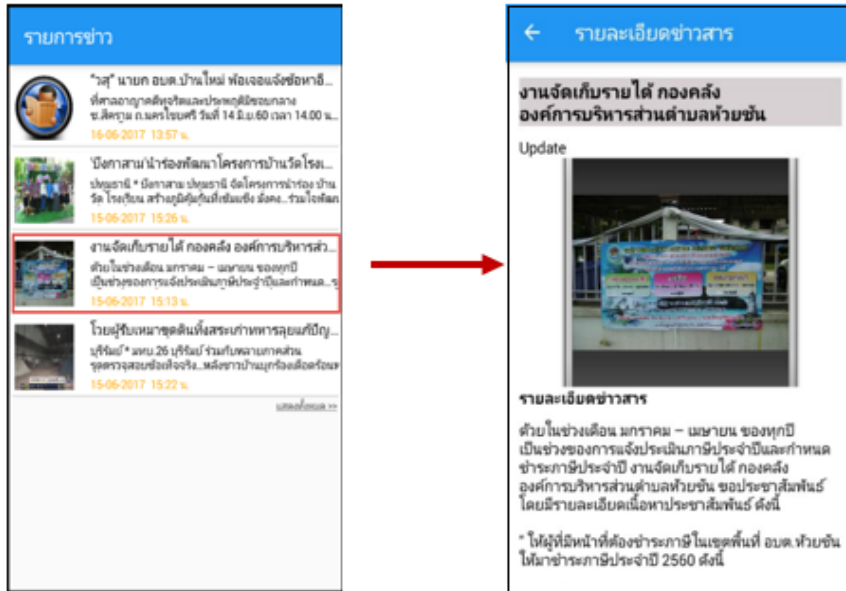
รายการข่าว

"วสุ" นายก อบต.บ้านใหม่ ฟ้องเจอแจ้งข้อหาอี...
ที่ศาลอาญาทุจริตและประพฤติมิชอบกลาง ซ.ศิครุฒ ถ.นครไชยศรี วันที่ 14 มิ.ย.60 เวลา 14.00 น...
16-06-2017 13:57 น.

ปังกาสนำร่องพัฒนาโครงการบ้านวัดโรงเ...
ปทุมธานี * ปังกาสน ปทุมธานี จัดโครงการนำร่อง บ้าน วัด โรงเรียน สร้างภูมิคุ้มกันที่เข้มแข็ง มั่นค...ร่วมใจพัฒ
15-06-2017 15:26 น.

งานจัดเก็บรายได้ กองคลัง องค์การบริหารส่ว...
ด้วยในช่วงเดือน มกราคม – เมษายน ของทุกปี เป็นช่วงของการแจ้งประเมินภาษีประจำปีและกำหนด...
15-06-2017 15:13 น.

โวยผู้รับเหมาขุดดินทิ้งสระเก่าทหารลุยแก้ปัญ...
บุรีรัมย์ * มทบ.26 บุรีรัมย์ ร่วมกับพลายภาคส่วน รุดตรวจสอบข้อเท็จจริง...หลังชาวบ้านบุกร้องเดือดร้อน
15-06-2017 15:22 น.

แสดงทั้งหมด >>

← รายละเอียดข่าวสาร

งานจัดเก็บรายได้ กองคลัง องค์การบริหารส่วนตำบลห้วยชัน

Update

รายละเอียดข่าวสาร

ด้วยในช่วงเดือน มกราคม – เมษายน ของทุกปี เป็นช่วงของการแจ้งประเมินภาษีประจำปีและกำหนดชำระภาษีประจำปี งานจัดเก็บรายได้ กองคลัง องค์การบริหารส่วนตำบลห้วยชัน ขอประชาสัมพันธ์ โดยมีรายละเอียดเนื้อหาประชาสัมพันธ์ ดังนี้

* ให้ผู้ที่มีหน้าที่ต้องชำระภาษีในเขตพื้นที่ อบต.ห้วยชัน ให้มาชำระภาษีประจำปี 2560 ดังนี้